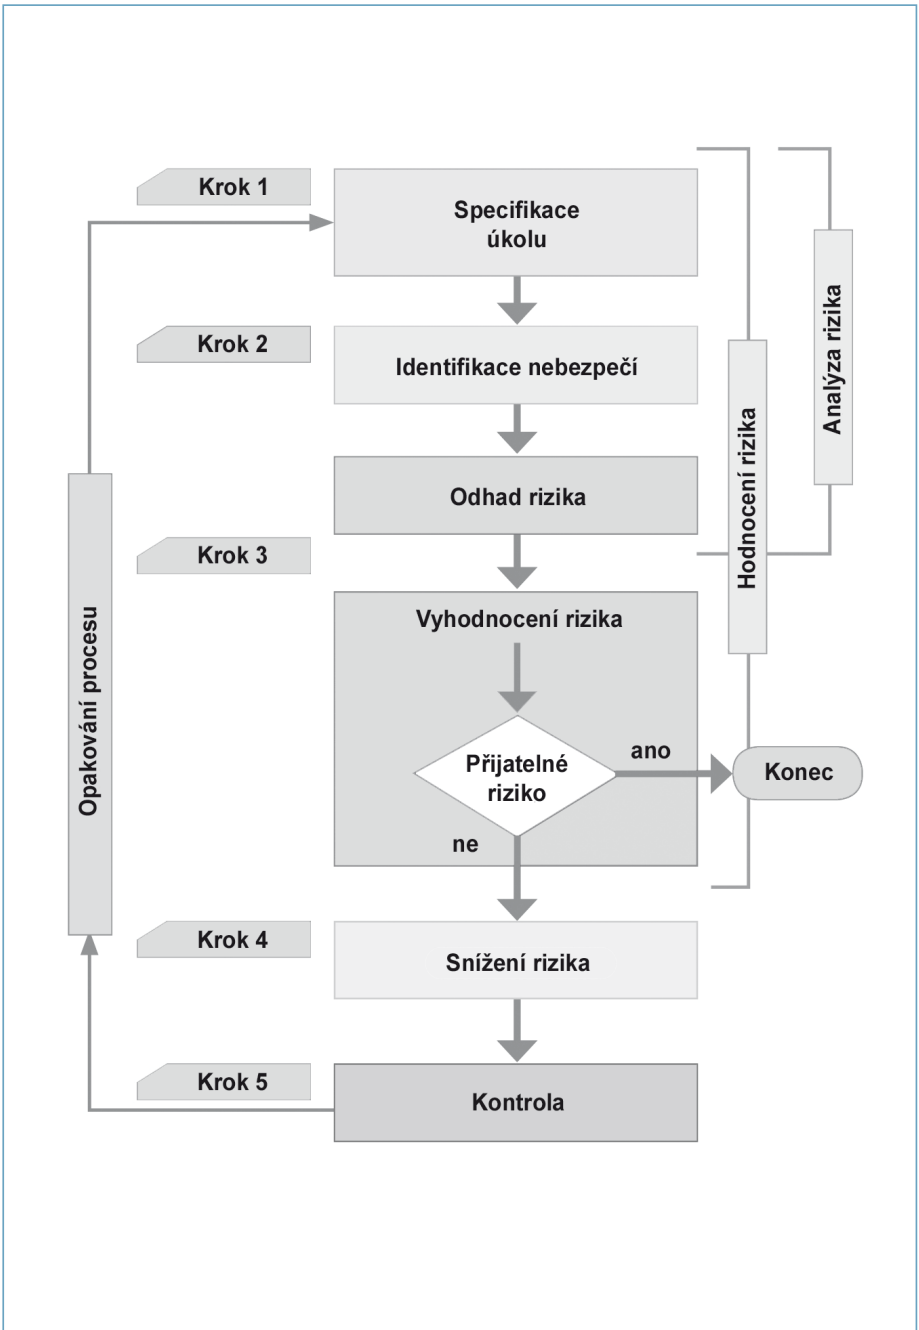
Krok 1
Specifikace úkolu

Krok 2
Identifikace nebezpečí

Odhad rizika

Krok 3
Vyhodnocení rizika

Přijatelné riziko
ano
Konec
ne

Krok 4
Snížení rizika

Krok 5
Kontrola

Opakování procesu

Hodnocení rizika

Analýza rizika